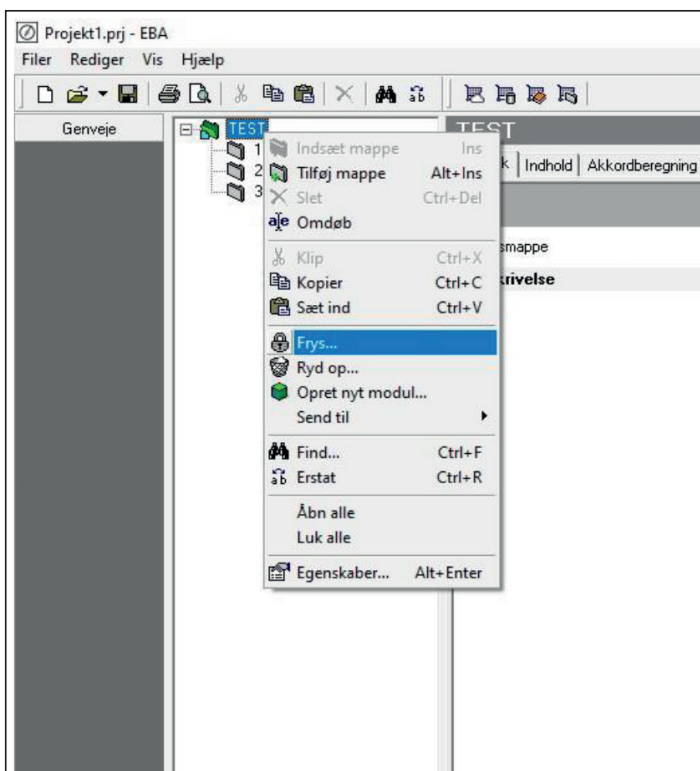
Projekt1.prj - EBA

Filer Rediger Vis Hjælp

Genveje

TEST

1

2

3

TEST

k | Indhold | Akkordberegning

smappe

krivelse

Indsæt mappe Ins
Tilføj mappe Alt+Ins
Slet Ctrl+Del
Omdøb
Klip Ctrl+X
Kopier Ctrl+C
Sæt ind Ctrl+V
Frys...
Ryd op...
Opret nyt modul...
Send til
Find... Ctrl+F
Erstat Ctrl+R
Åbn alle
Luk alle
Egenskaber... Alt+Enter